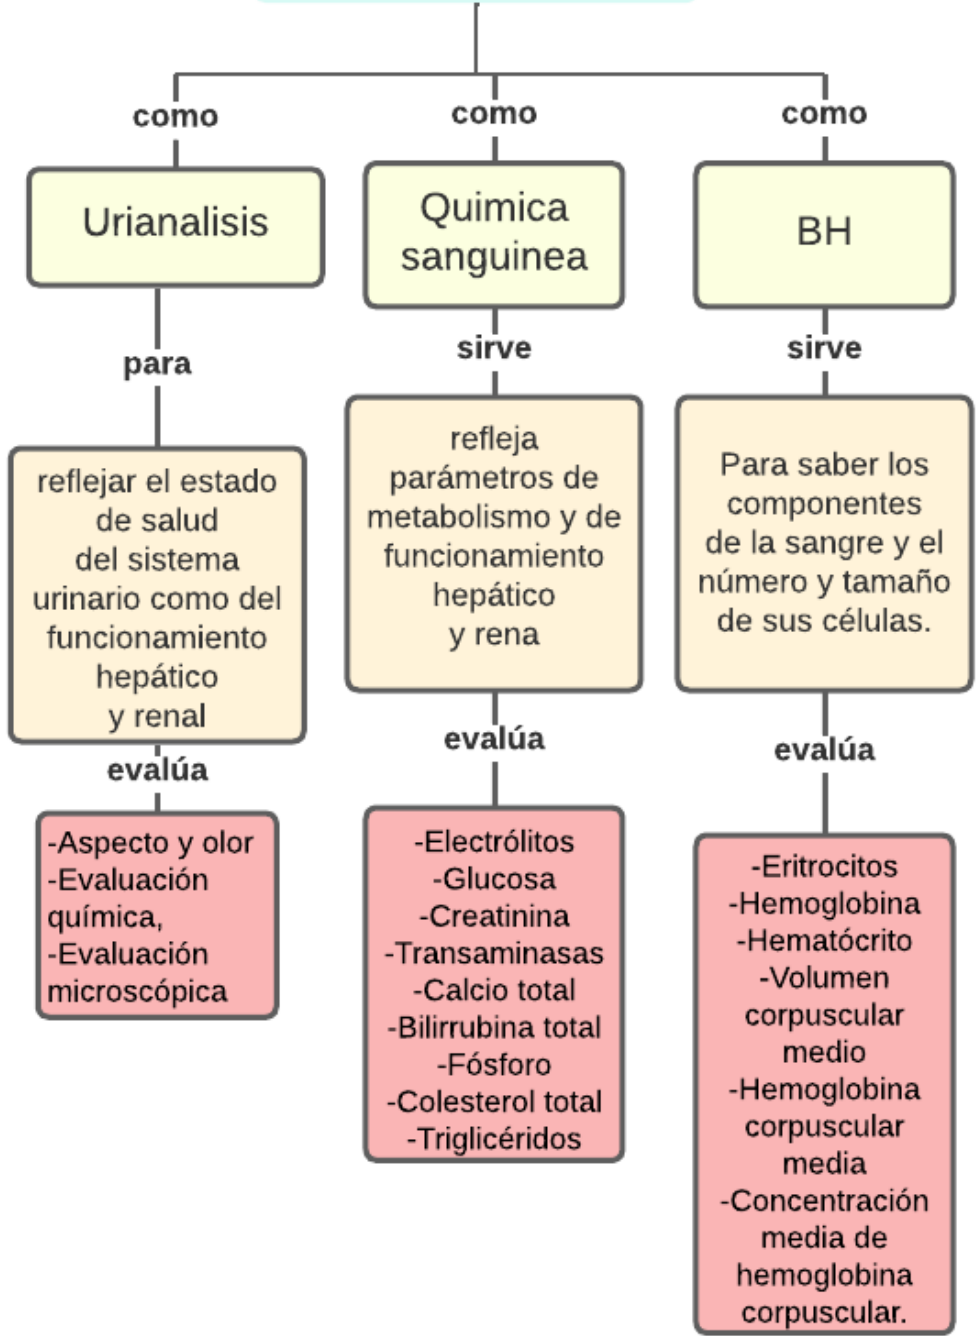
como

Urianalisis

para

reflejar el estado de salud del sistema urinario como del funcionamiento hepático y renal

evalúa

-Aspecto y olor
-Evaluación química,
-Evaluación microscópica

como

Quimica sanguinea

sirve

refleja parámetros de metabolismo y de funcionamiento hepático y rena

evalúa

-Electrólitos
-Glucosa
-Creatinina
-Transaminasas
-Calcio total
-Bilirrubina total
-Fósforo
-Colesterol total
-Triglicéridos

como

BH

sirve

Para saber los componentes de la sangre y el número y tamaño de sus células.

evalúa

-Eritrocitos
-Hemoglobina
-Hematócrito
-Volumen corpuscular medio
-Hemoglobina corpuscular media
-Concentración media de hemoglobina corpuscular.